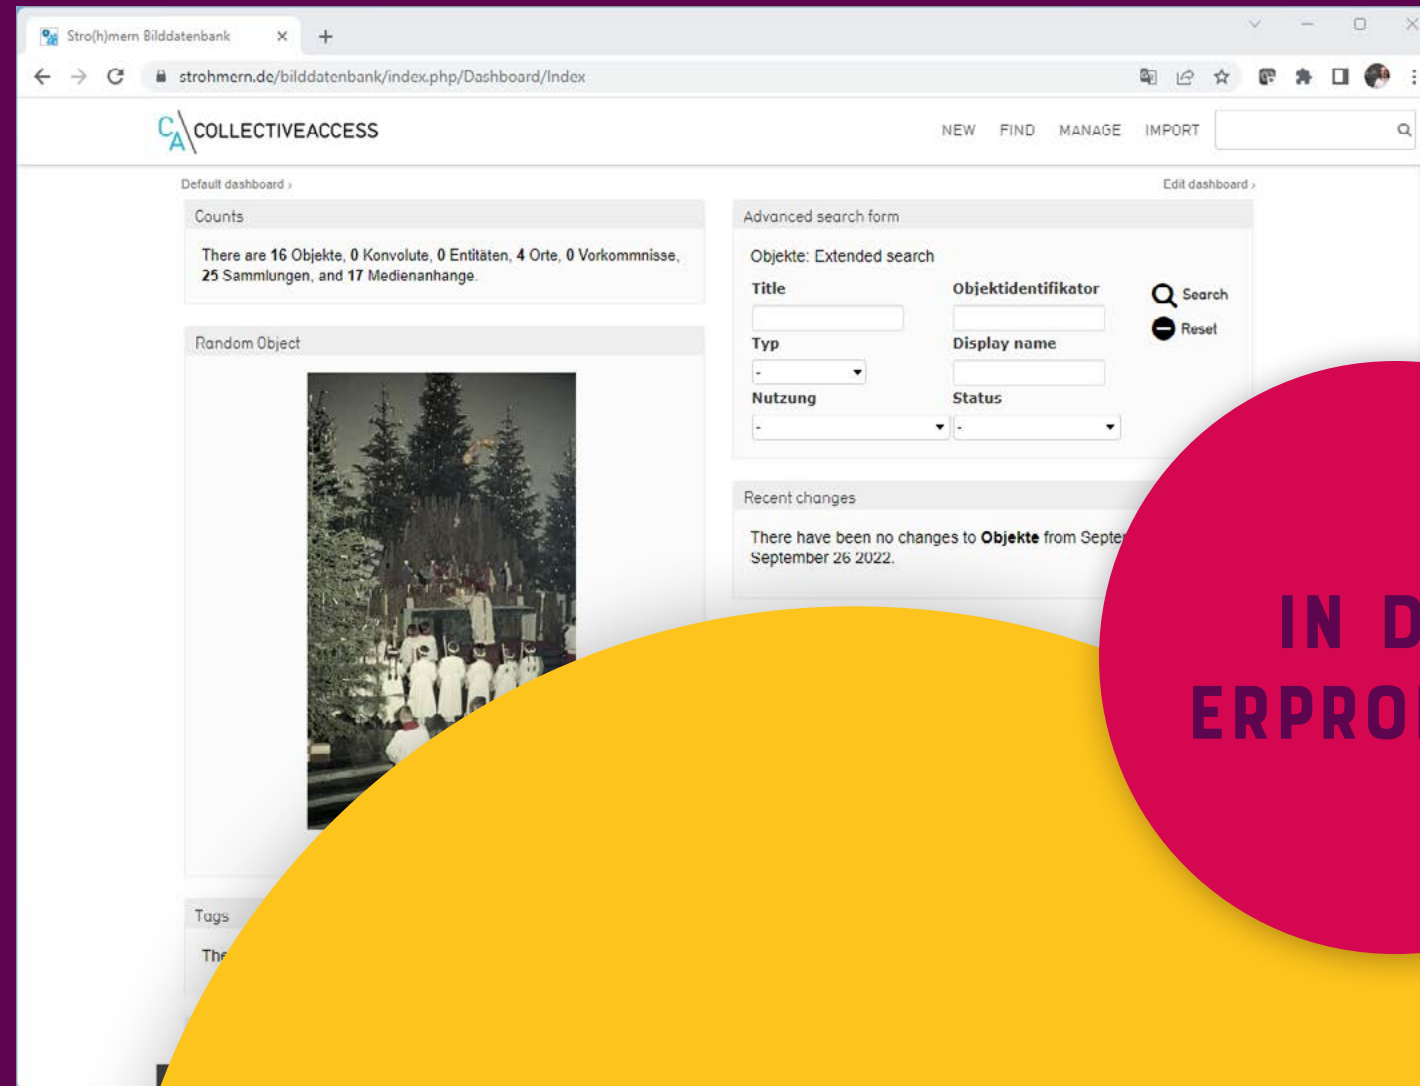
Stro(h)mern Bilddatenbank

strohmern.de/bilddatenbank/index.php/Dashboard/Index

COLLECTIVEACCESS

NEW FIND MANAGE IMPORT

Default dashboard ›

Edit dashboard ›

Counts

There are 16 Objekte, 0 Konvolute, 0 Entitäten, 4 Orte, 0 Vorkommnisse, 25 Sammlungen, and 17 Medienanhange.

Random Object

Advanced search form

Objekte: Extended search

Title

Objektidentifikator

Search

Reset

Typ

-

Display name

Nutzung

-

Status

-

Recent changes

There have been no changes to Objekte from Septe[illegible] September 26 2022.

Tags

The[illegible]

IN D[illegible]

ERPRO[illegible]